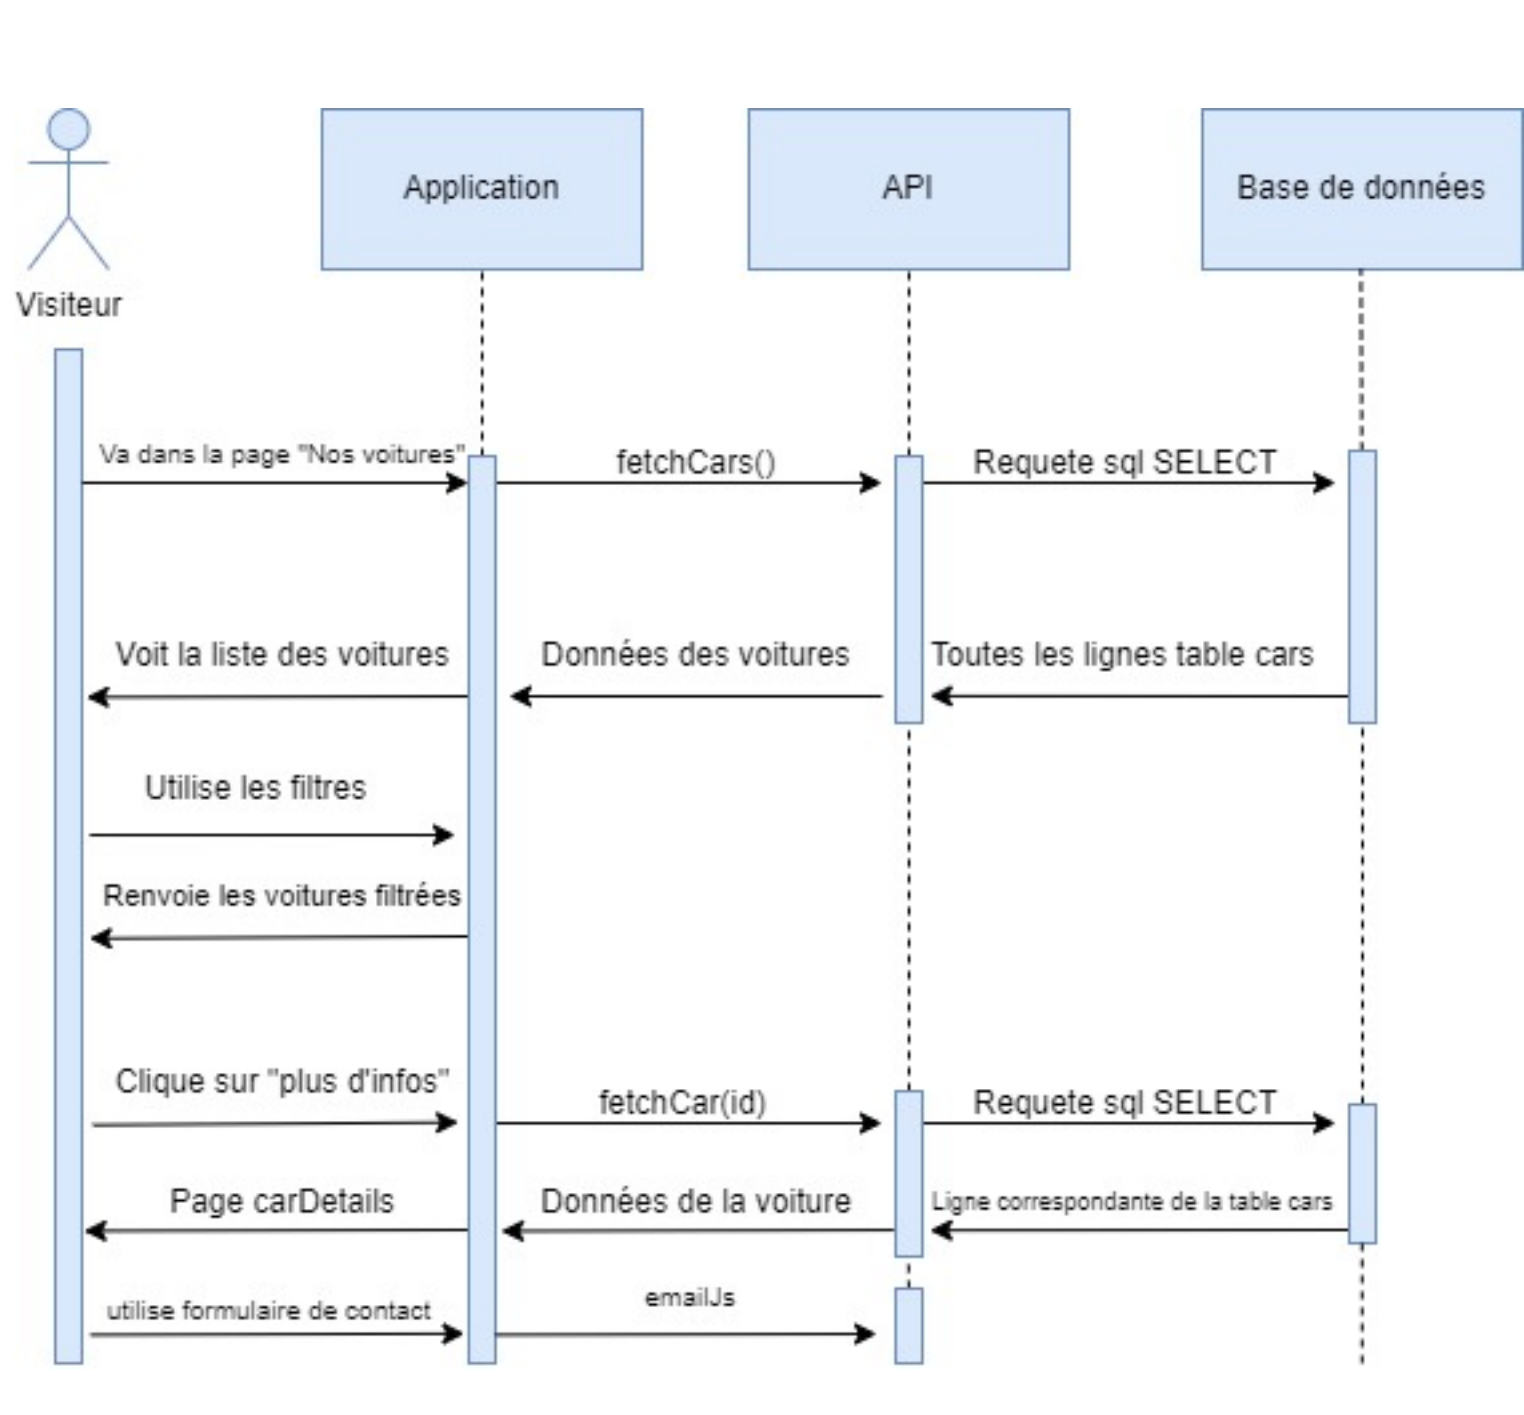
Visiteur

Application

API

Base de données

Va dans la page "Nos voitures"

fetchCars()

Requete sql SELECT

Voit la liste des voitures

Données des voitures

Toutes les lignes table cars

Utilise les filtres

Renvoie les voitures filtrées

Clique sur "plus d'infos"

fetchCar(id)

Requete sql SELECT

Page carDetails

Données de la voiture

Ligne correspondante de la table cars

utilise formulaire de contact

emailJs